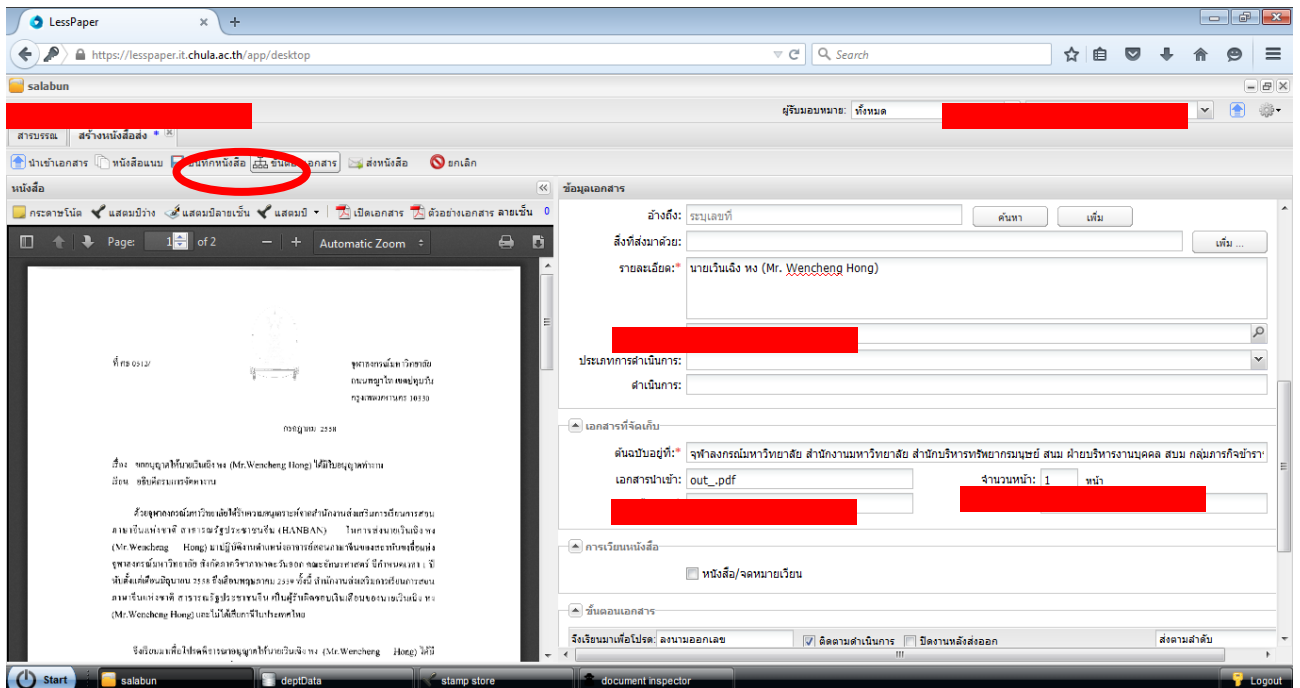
LessPaper ×
+
https://lesspaper.it.chula.ac.th/app/desktop
Search
salabun
ผู้รับมอบหมาย: ทั้งหมด
สารบรรณ
สร้างหนังสือส่ง *
นำเข้าเอกสาร
หนังสือแนบ
บันทึกหนังสือ
ขั้นตอนเอกสาร
ส่งหนังสือ
ยกเลิก
หนังสือ
กระดาษโน้ต
แสตมป์ว่าง
แสตมป์ลายเซ็น
แสตมป์
เปิดเอกสาร
ตัวอย่างเอกสาร
ลายเซ็น 0
Page: 1 of 2
Automatic Zoom
ที่ ศธ 0512/
จุฬาลงกรณ์มหาวิทยาลัย ถนนพญาไท เขตปทุมวัน กรุงเทพมหานคร 10330
กรกฎาคม 2558
เรื่อง ขออนุญาตให้นายเวินเฉิง หง (Mr.Wencheng Hong) ได้รับอนุญาตทำงาน
เรียน ผู้บัญชาการสำนักงานการจัดหางาน
ด้วยจุฬาลงกรณ์มหาวิทยาลัยได้รับความอนุเคราะห์จากสำนักงานส่งเสริมการเรียนการสอนภาษาจีนแห่งชาติ สาธารณรัฐประชาชนจีน (HANBAN) ในการส่งนายเวินเฉิง หง (Mr.Wencheng Hong) มาปฏิบัติงานตำแหน่งอาจารย์สอนภาษาจีนของสถาบันขงจื่อแห่งจุฬาลงกรณ์มหาวิทยาลัย สังกัดภาควิชาภาษาตะวันออก คณะอักษรศาสตร์ มีกำหนดเวลา 1 ปี นับตั้งแต่เดือนมิถุนายน 2558 ถึงเดือนพฤษภาคม 2559 ทั้งนี้ สำนักงานส่งเสริมการเรียนการสอนภาษาจีนแห่งชาติ สาธารณรัฐประชาชนจีน เป็นผู้รับผิดชอบเงินเดือนของนายเวินเฉิง หง (Mr.Wencheng Hong) และไม่ได้รับเงินเดือนในประเทศไทย
จึงเรียนมาเพื่อโปรดพิจารณาอนุญาตให้นายเวินเฉิง หง (Mr.Wencheng Hong) ได้มี
ข้อมูลเอกสาร
อ้างถึง: ระบุเลขที่
ค้นหา
เพิ่ม
สิ่งที่ส่งมาด้วย:
เพิ่ม ...
รายละเอียด:* นายเวินเฉิง หง (Mr. Wencheng Hong)
ประเภทการดำเนินการ:
ดำเนินการ:
เอกสารที่จัดเก็บ
ต้นฉบับอยู่ที่:* จุฬาลงกรณ์มหาวิทยาลัย สำนักงานมหาวิทยาลัย สำนักบริหารทรัพยากรมนุษย์ สนม ฝ่ายบริหารงานบุคคล สบม กลุ่มภารกิจข้ารา
เอกสารนำเข้า: out_.pdf
จำนวนหน้า: 1 หน้า
การเวียนหนังสือ
หนังสือ/จดหมายเวียน
ขั้นตอนเอกสาร
จึงเรียนมาเพื่อโปรด: ลงนามออกเลข
ติดตามดำเนินการ
ปิดงานหลังส่งออก
ส่งตามลำดับ
Start
salabun
deptData
stamp store
document inspector
Logout